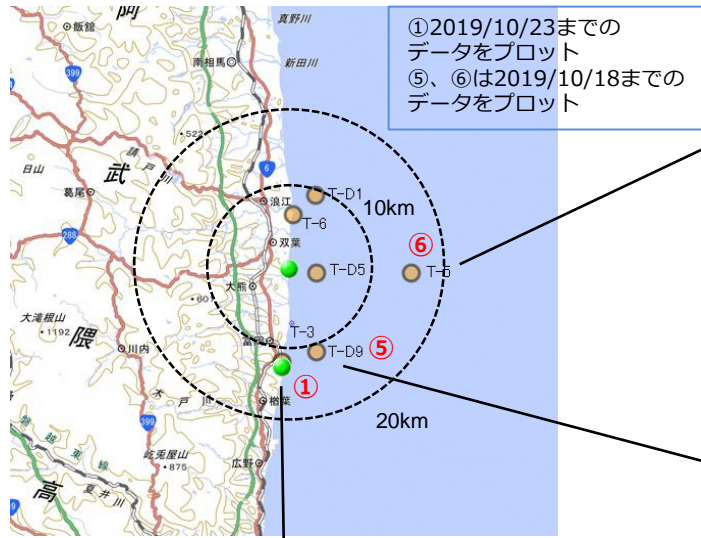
①2019/10/23までのデータをプロット
⑤、⑥は2019/10/18までのデータをプロット

阿
飯舘
真野川
南相馬
新田川
399
522
6
日山
武
葛尾
T-D1
浪江
T-6
10km
288
双葉
⑥
T-D5
T-5
大熊
601
大滝根山
1192
隈
T-3
川内
富岡
T-D9
⑤
①
木戸川
楢葉
399
20km
鬼
東
線
広野
大
高
875
夏井川